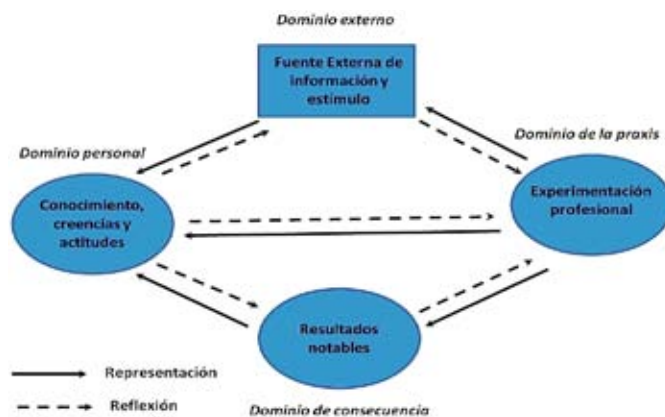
Dominio externo

Fuente Externa de información y estimulo

Dominio personal

Dominio de la praxis

Conocimiento, creencias y actitudes

Experimentación profesional

Resultados notables

Representación

Reflexión

Dominio de consecuencia